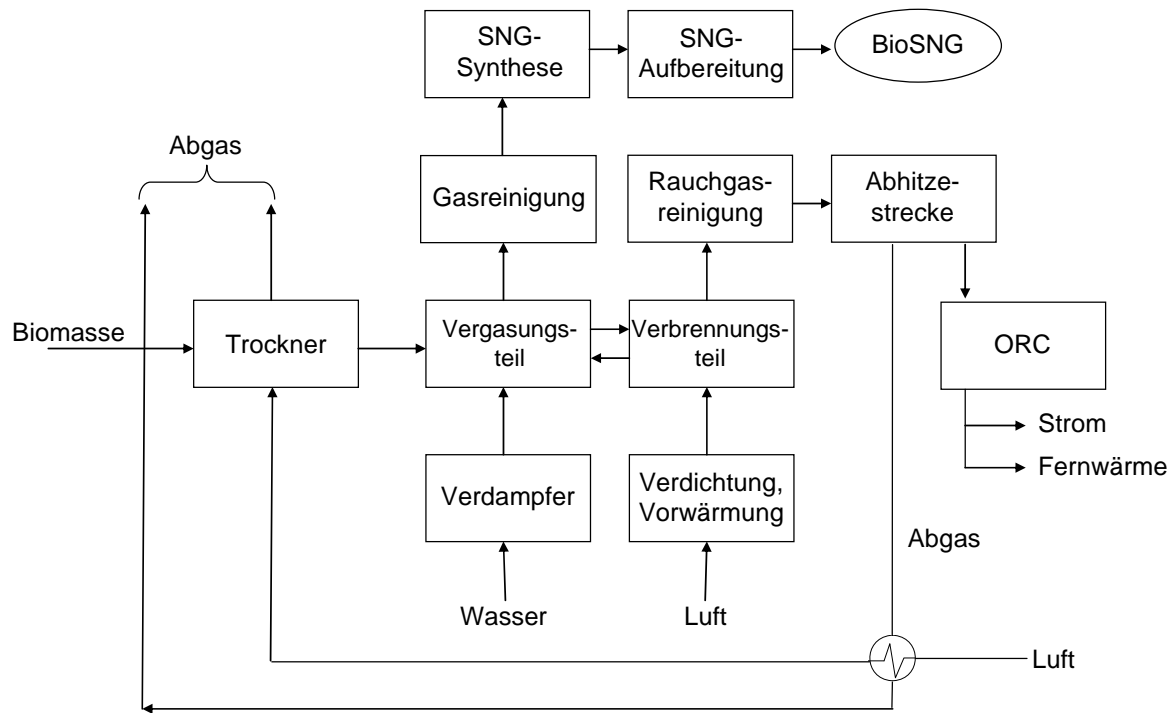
SNG-Synthese

SNG-Aufbereitung

BioSNG

Abgas

Gasreinigung

Rauchgasreinigung

Abhitzestrecke

Biomasse

Trockner

Vergasungsteil

Verbrennungsteil

ORC

Strom

Fernwärme

Verdampfer

Verdichtung, Vorwärmung

Abgas

Wasser

Luft

Luft